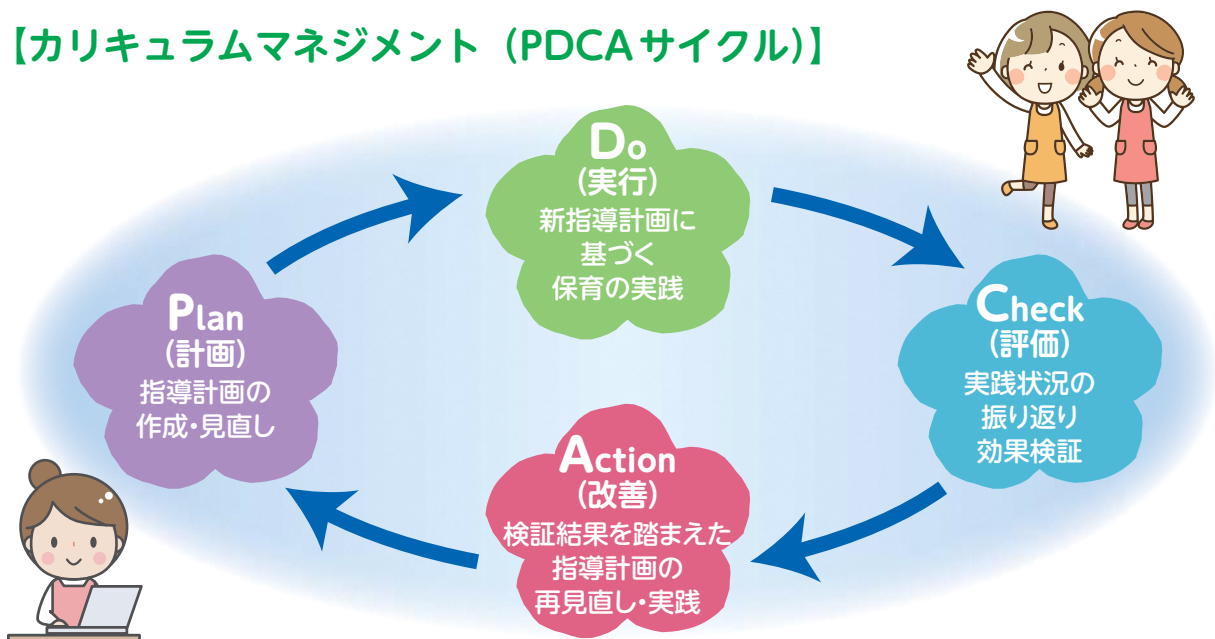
【カリキュラムマネジメント（PDCAサイクル）】

Do
（実行）
新指導計画に
基づく
保育の実践

Check
（評価）
実践状況の
振り返り
効果検証

Action
（改善）
検証結果を踏まえた
指導計画の
再見直し・実践

Plan
（計画）
指導計画の
作成・見直し